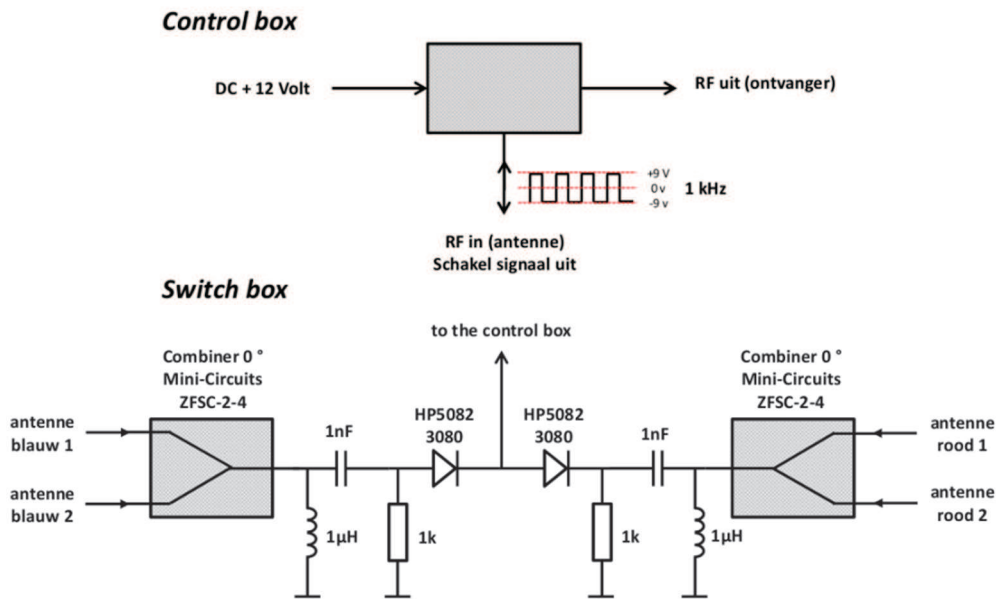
Control box

DC + 12 Volt

RF uit (ontvanger)

+9 V
0 v
-9 v

1 kHz

RF in (antenne)
Schakel signaal uit

Switch box

to the control box

Combiner 0 °
Mini-Circuits
ZFSC-2-4

Combiner 0 °
Mini-Circuits
ZFSC-2-4

antenne
blauw 1

antenne
blauw 2

1nF

HP5082
3080

HP5082
3080

1nF

antenne
rood 1

antenne
rood 2

1μH

1k

1k

1μH